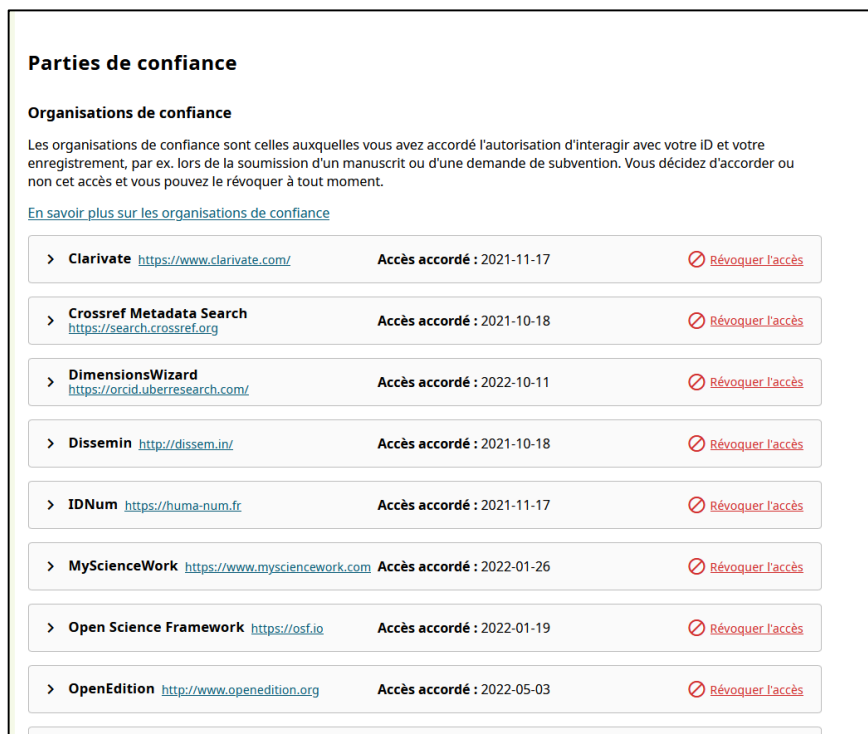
Parties de confiance

Organisations de confiance

Les organisations de confiance sont celles auxquelles vous avez accordé l'autorisation d'interagir avec votre iD et votre enregistrement, par ex. lors de la soumission d'un manuscrit ou d'une demande de subvention. Vous décidez d'accorder ou non cet accès et vous pouvez le révoquer à tout moment.

En savoir plus sur les organisations de confiance

> Clarivate https://www.clarivate.com/ Accès accordé : 2021-11-17 Révoquer l'accès

> Crossref Metadata Search https://search.crossref.org Accès accordé : 2021-10-18 Révoquer l'accès

> DimensionsWizard https://orcid.uberresearch.com/ Accès accordé : 2022-10-11 Révoquer l'accès

> Dissemin http://dissem.in/ Accès accordé : 2021-10-18 Révoquer l'accès

> IDNum https://huma-num.fr Accès accordé : 2021-11-17 Révoquer l'accès

> MyScienceWork https://www.mysciencework.com Accès accordé : 2022-01-26 Révoquer l'accès

> Open Science Framework https://osf.io Accès accordé : 2022-01-19 Révoquer l'accès

> OpenEdition http://www.openedition.org Accès accordé : 2022-05-03 Révoquer l'accès